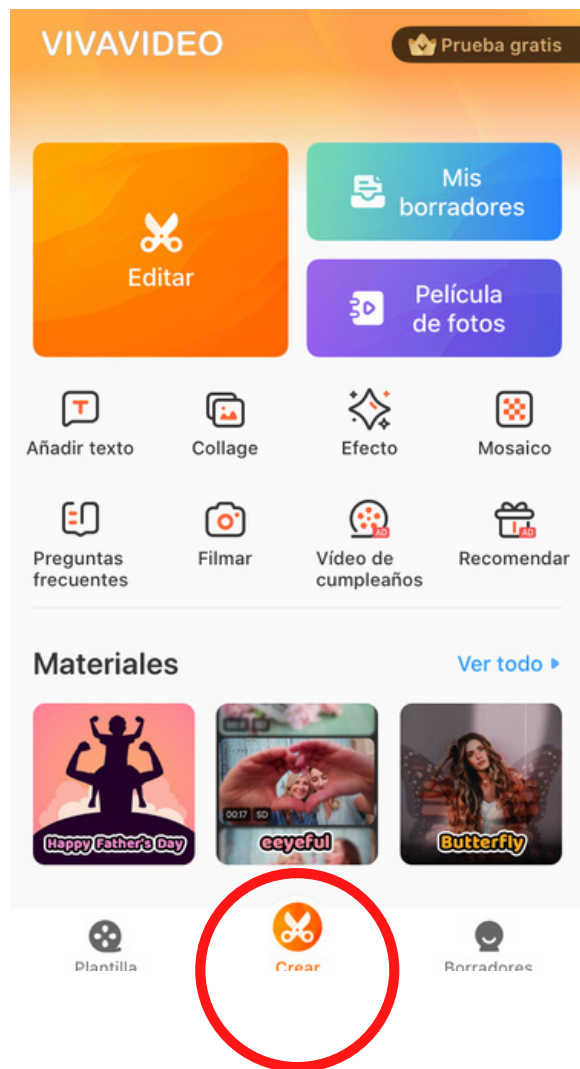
VIVAVIDEO

Prueba gratis

Editar

Mis borradores

Película de fotos

T
Añadir texto

Collage

Efecto

Mosaico

Preguntas frecuentes

Filmar

AD
Vídeo de cumpleaños

AD
Recomendar

Materiales

Ver todo

Happy Father's Day

00:17 SD
eeyeful

Butterfly

Plantilla

Crear

Borradores